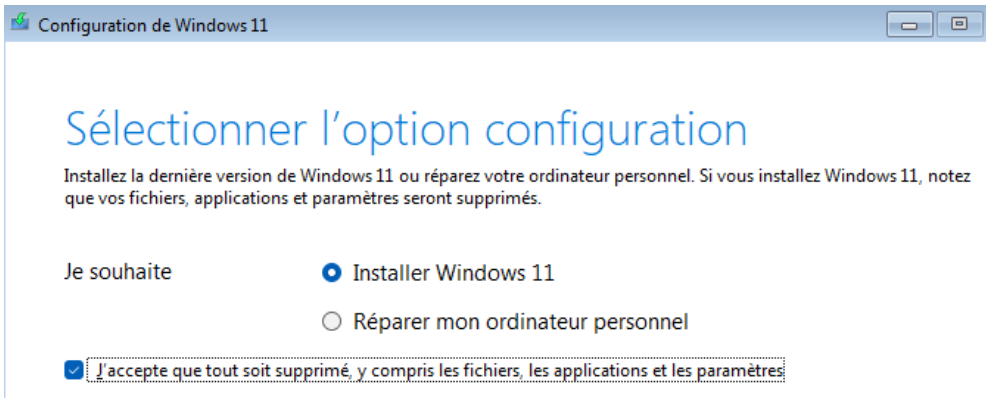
Configuration de Windows 11

Sélectionner l’option configuration

Installez la dernière version de Windows 11 ou réparez votre ordinateur personnel. Si vous installez Windows 11, notez que vos fichiers, applications et paramètres seront supprimés.

Je souhaite

Installer Windows 11

Réparer mon ordinateur personnel

J’accepte que tout soit supprimé, y compris les fichiers, les applications et les paramètres